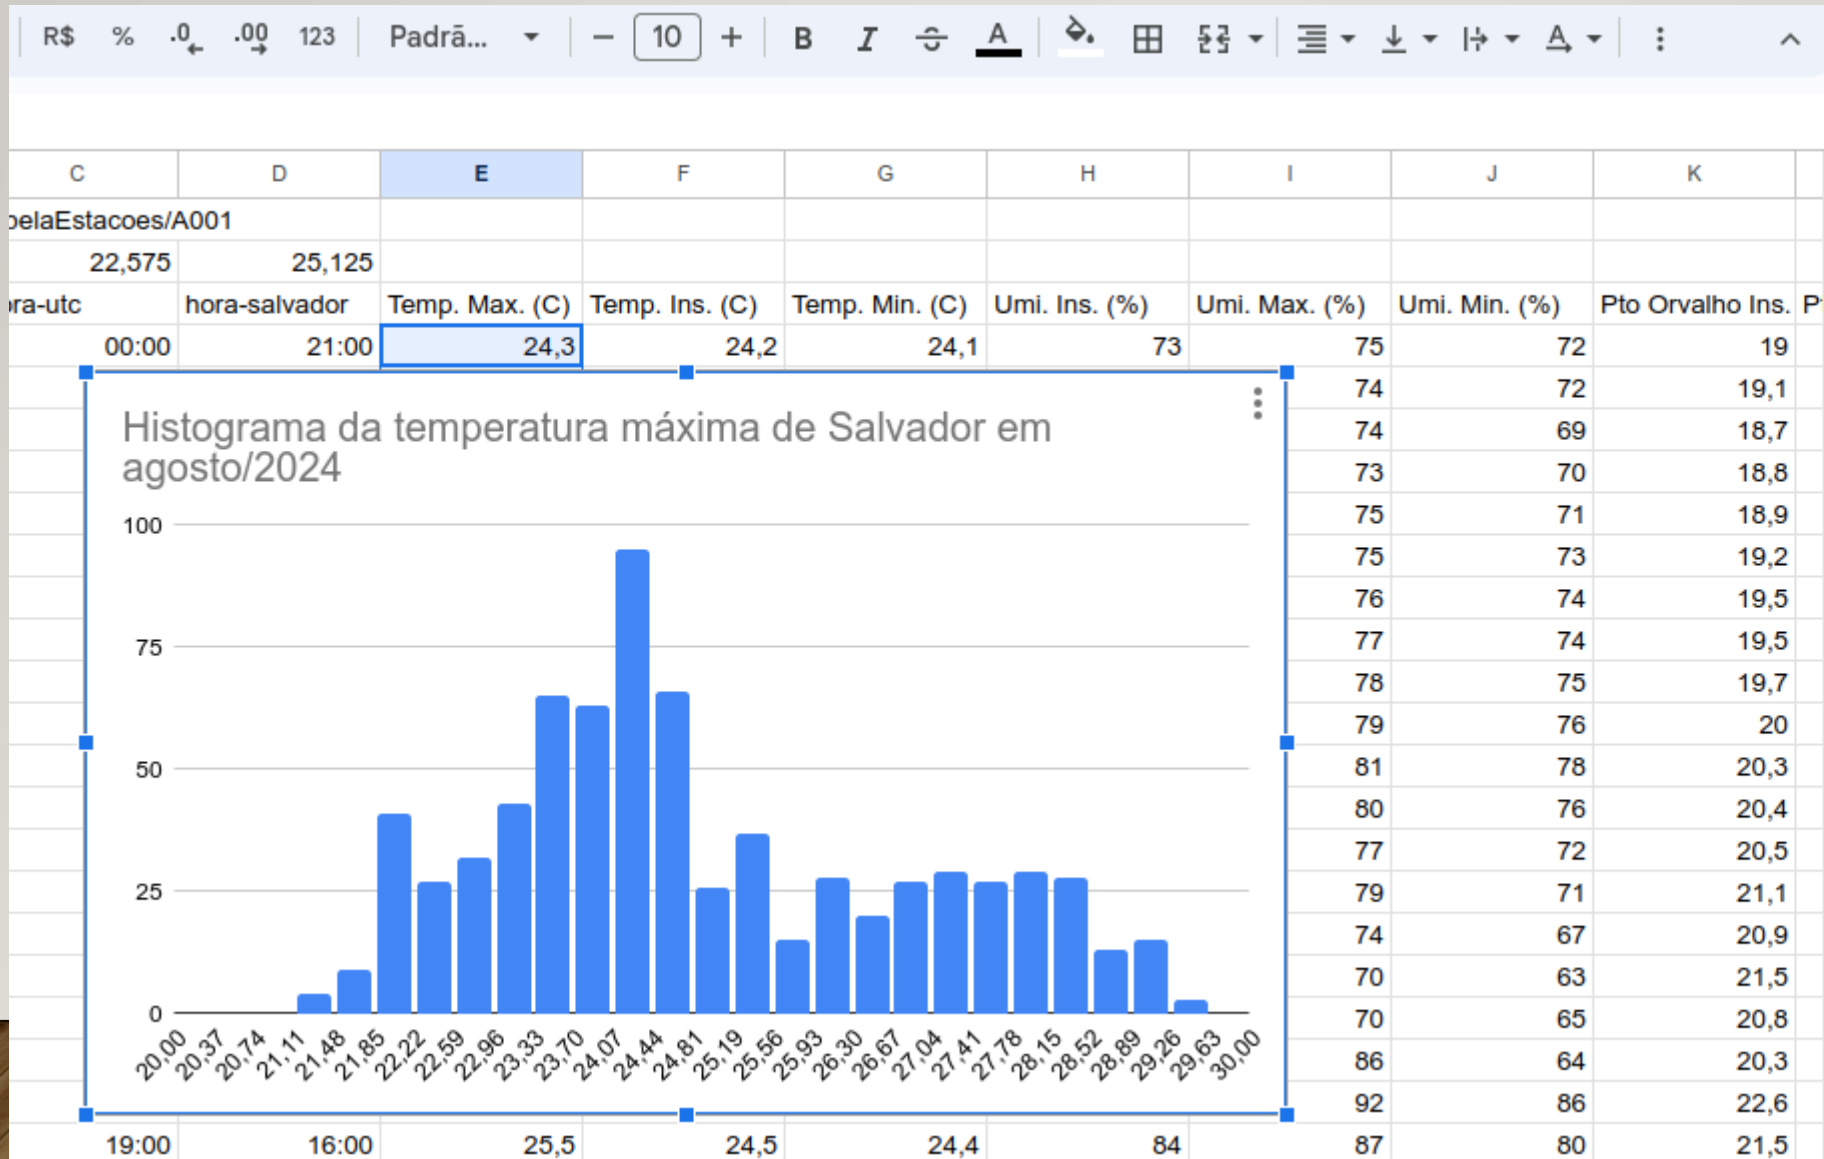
R$ % .0 .00 123 Padrã... − 10 + B I A ⋮

| C | D | E | F | G | H | I | J | K |
|---|---|---|---|---|---|---|---|---|
| belaEstacoes/A001 | | | | | | | | |
| 22,575 | 25,125 | | | | | | | |
| ra-utc | hora-salvador | Temp. Max. (C) | Temp. Ins. (C) | Temp. Min. (C) | Umi. Ins. (%) | Umi. Max. (%) | Umi. Min. (%) | Pto Orvalho Ins. |
| 00:00 | 21:00 | 24,3 | 24,2 | 24,1 | 73 | 75 | 72 | 19 |
| | | | | | | 74 | 72 | 19,1 |
| | | | | | | 74 | 69 | 18,7 |
| | | | | | | 73 | 70 | 18,8 |
| | | | | | | 75 | 71 | 18,9 |
| | | | | | | 75 | 73 | 19,2 |
| | | | | | | 76 | 74 | 19,5 |
| | | | | | | 77 | 74 | 19,5 |
| | | | | | | 78 | 75 | 19,7 |
| | | | | | | 79 | 76 | 20 |
| | | | | | | 81 | 78 | 20,3 |
| | | | | | | 80 | 76 | 20,4 |
| | | | | | | 77 | 72 | 20,5 |
| | | | | | | 79 | 71 | 21,1 |
| | | | | | | 74 | 67 | 20,9 |
| | | | | | | 70 | 63 | 21,5 |
| | | | | | | 70 | 65 | 20,8 |
| | | | | | | 86 | 64 | 20,3 |
| | | | | | | 92 | 86 | 22,6 |
| 19:00 | 16:00 | 25,5 | 24,5 | 24,4 | 84 | 87 | 80 | 21,5 |

Histograma da temperatura máxima de Salvador em agosto/2024

100
75
50
25
0

20,00 20,37 20,74 21,11 21,48 21,85 22,22 22,59 22,96 23,33 23,70 24,07 24,44 24,81 25,19 25,56 25,93 26,30 26,67 27,04 27,41 27,78 28,15 28,52 28,89 29,26 29,63 30,00